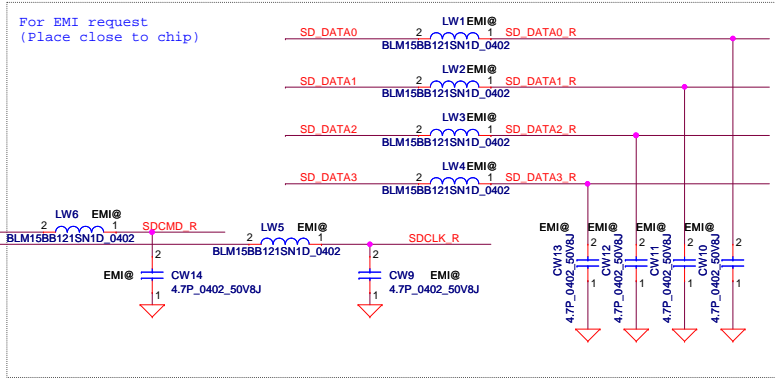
For EMI request
(Place close to chip)

SD_DATA0 2 LW1EMI@ 1 SD_DATA0_R
BLM15BB121SN1D_0402

SD_DATA1 2 LW2EMI@ 1 SD_DATA1_R
BLM15BB121SN1D_0402

SD_DATA2 2 LW3EMI@ 1 SD_DATA2_R
BLM15BB121SN1D_0402

SD_DATA3 2 LW4EMI@ 1 SD_DATA3_R
BLM15BB121SN1D_0402

2 LW6 EMI@ 1 SDCMD_R
BLM15BB121SN1D_0402

2 LW5 EMI@ 1 SDCLK_R
BLM15BB121SN1D_0402

EMI@ 2 CW14 1
4.7P_0402_50V8J

2 CW9 EMI@ 1
4.7P_0402_50V8J

EMI@ 2 CW13 1 4.7P_0402_50V8J
EMI@ 2 CW12 1 4.7P_0402_50V8J
EMI@ 2 CW11 1 4.7P_0402_50V8J
EMI@ 2 CW10 1 4.7P_0402_50V8J